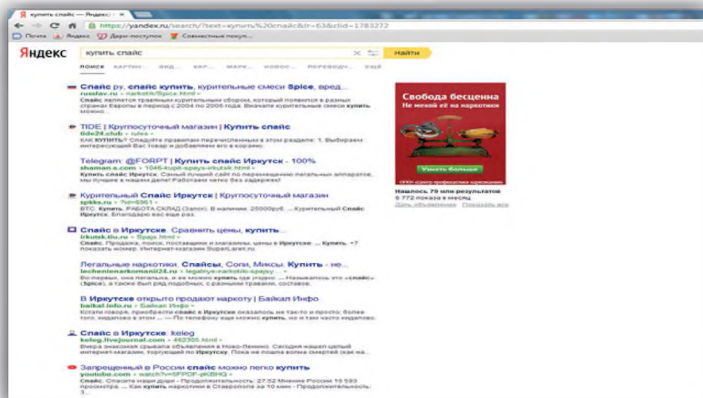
купить спайс — Яндекс

https://yandex.ru/search/?text=купить%20спайс&lr=63&clid=1783272

Почта | Яндекс | Дари-поступок | Совместные покуп...

Яндекс

купить спайс

Найти

ПОИСК КАРТИН... ВИД... КАР... МАРК... НОВОС... ПЕРЕВОДЧ... ЕЩЁ

Спайс ру, спайс купить, курительные смеси Spice, вред...
rusdev.ru › narkotik/Spice.html
Спайс является травяным курительным сбором, который появился в разных странах Европы в период с 2004 по 2006 годы. Вначале курительные смеси Spice...

TIDE | Круглосуточный магазин | Купить спайс
tide24.club › rules
Купить спайс Правила покупки.
КАК КУПИТЬ: 1) Пройдите правила перечисленные в этом разделе: 1. Выбираем интересующий Вас товар и добавляем его в корзину.

Telegram: @FORPT | Купить спайс Иркутск - 100%
shaman-s.com › 1046-kupit-spays-irkutsk.html
Спайс купить Иркутск. Самый лучший сайт по перечислению легальных аппаратов, так, вешай на ошибку сайте! Работаем часто без праздника.

Курительный Спайс Иркутск | Круглосуточный магазин
spkks.ru › ?id=5961
BTC. Купить. РАБОТА СКЛАД (Запас). В наличии: 25000руб. ... Курительный Спайс Иркутск. Благодарю вас еще раз.

Спайс в Иркутске. Сравнить цены, купить...
irkutsk.tiu.ru › Spays.html
Спайс. Продажа, поиск, поставщики и магазины, цены в Иркутске. ... купить ...

Легальные наркотики. Спайсы, Соли, Миксы. Купить - не...
lechenienarkomanii24.ru › legalnye-narkotiki-spaysy...
По первых, она Легальна, и её можно купить где угодно. ... Называются эти «спайс» (Spice), в таких сборах входят с разными травами, составе.

В Иркутске открыто продают наркоту | Байкал Инфо
baikal.info.ru › Байкал Инфо
Только вот вскоре, приобрести спайс в Иркутске оказалось не так-то и просто; более того, выходит в сеть ... По телефону еще можно купить, но и там часто кидалово.

Спайс в Иркутске: keleg
keleg.livejournal.com › 46205.html
Вчера знакомая сбрасила объявления в Ново-Ленино. Сегодня нашел рекламу интернет-магазина, торгующей по Иркутску. Пока не пошла волна смертей (как на...

Запрещенный в России спайс можно легко купить
youtube.com › watch?v=5PFDF-pKBHQ
Спайс. Спасите наши души - Продолжительность: 27:52 Минения России 19 593 просмотра. ... Как купить наркотики в Ставрополе за 10 мин - Продолжительность...

Свобода бесценна
Не меняй её на наркотики
Узнать больше

Нашлось 70 млн результатов
9 772 показа в месяц
Дать объявление Показать все